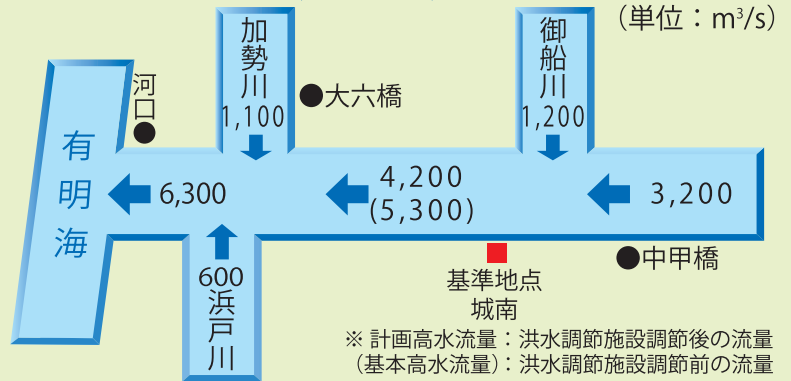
（単位：$m^3/s$）

有明海

河口

加勢川
1,100

大六橋

御船川
1,200

6,300

4,200
(5,300)

3,200

600
浜戸川

基準地点
城南

中甲橋

※ 計画高水流量：洪水調節施設調節後の流量
（基本高水流量）：洪水調節施設調節前の流量